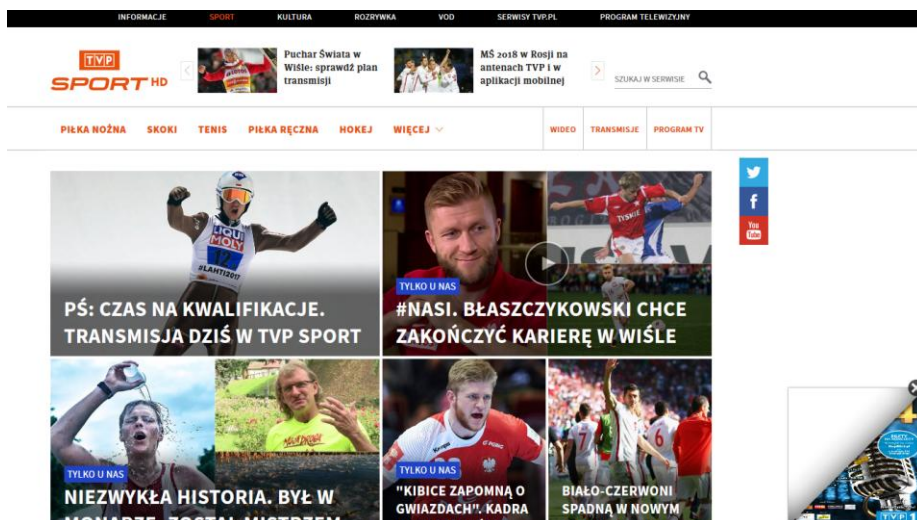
INFORMACJE SPORT KULTURA ROZRYWKA VOD SERWISY TVP.PL PROGRAM TELEWIZYJNY

TVP SPORT HD

Puchar Świata w Wiśle: sprawdź plan transmisji

MŚ 2018 w Rosji na antenach TVP i w aplikacji mobilnej

SZUKAJ W SERWISIE

PIŁKA NOŻNA SKOKI TENIS PIŁKA RĘCZNA HOKEJ WIĘCEJ

WIDEO TRANSMISJE PROGRAM TV

LIQUI MOLY
12
#LAHTI2017

PŚ: CZAS NA KWALIFIKACJE. TRANSMISJA DZIŚ W TVP SPORT

TYLKO U NAS
#NASI. BŁASZCZYKOWSKI CHCE ZAKOŃCZYĆ KARIERĘ W WIŚLE

TYSKIE

You Tube

TYLKO U NAS
NIEZWYKŁA HISTORIA. BYŁ W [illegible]

TYLKO U NAS
"KIBICE ZAPOMNĄ O GWIAZDACH". KADRA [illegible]

BIAŁO-CZERWONI SPADNĄ W NOWYM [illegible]